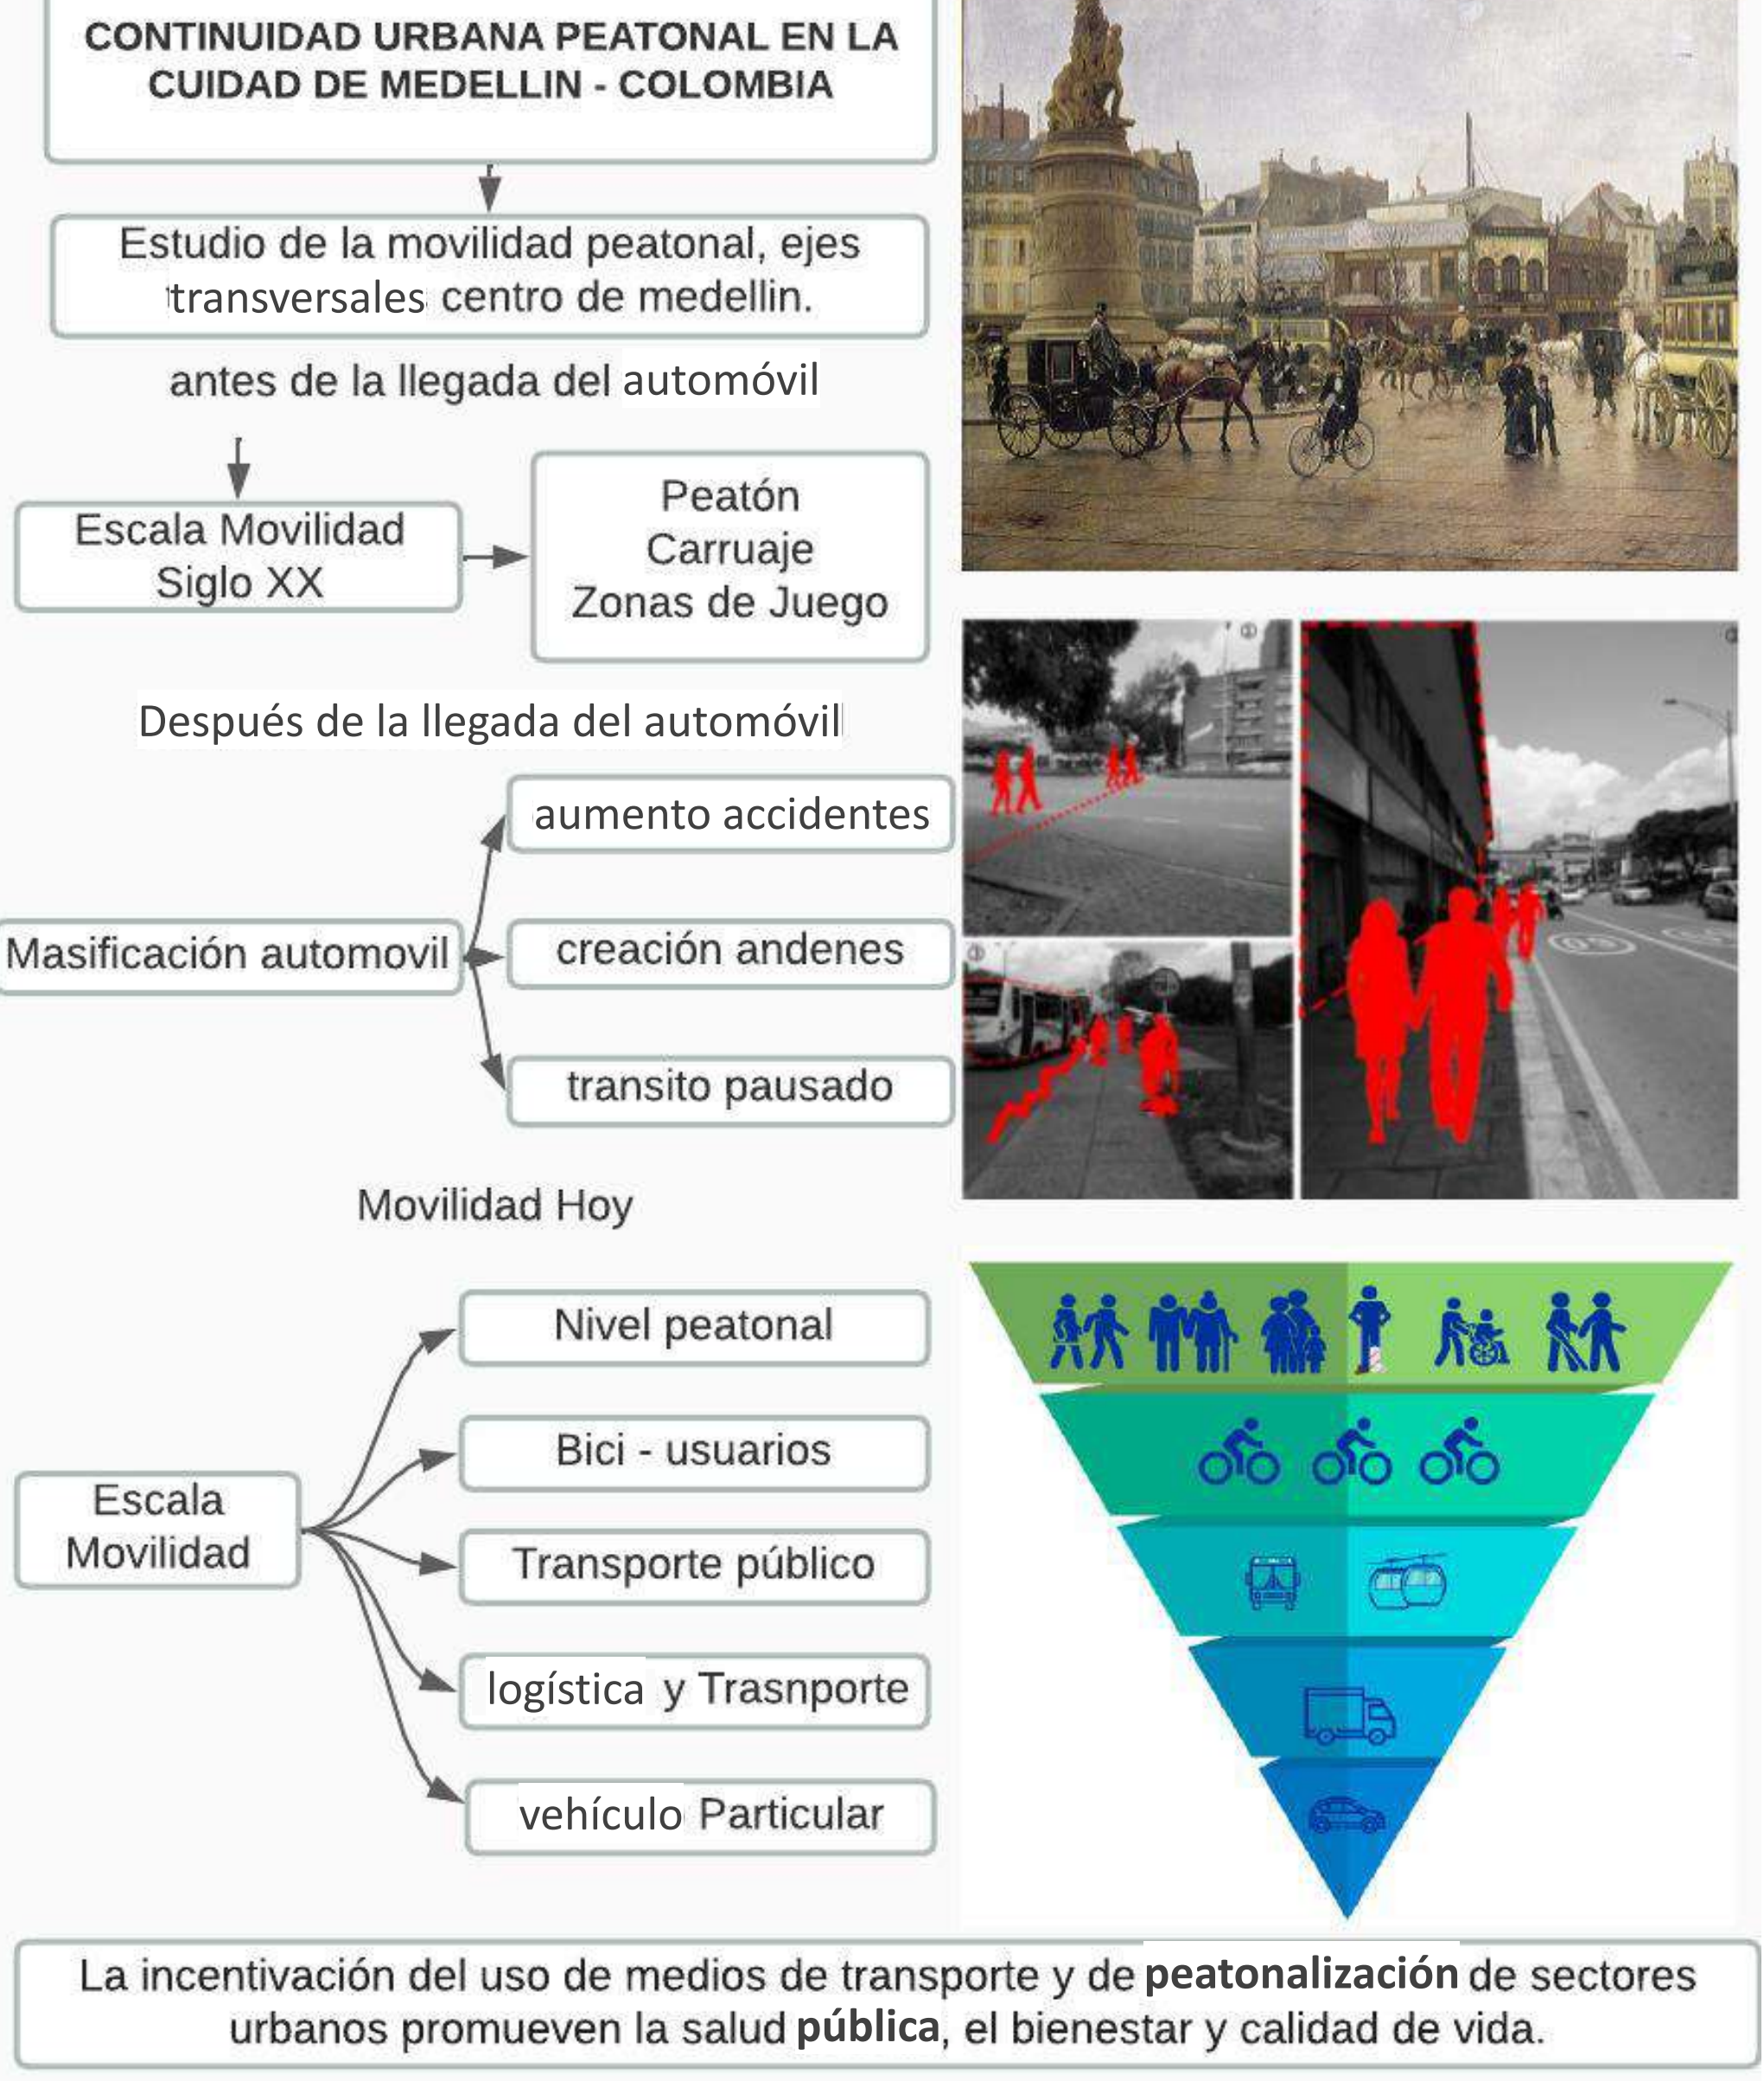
CONTINUIDAD URBANA PEATONAL EN LA CUIDAD DE MEDELLIN - COLOMBIA

Estudio de la movilidad peatonal, ejes transversales centro de medellin.

antes de la llegada del automóvil

Escala Movilidad Siglo XX

Peatón
Carruaje
Zonas de Juego

Después de la llegada del automóvil

Masificación automovil

aumento accidentes

creación andenes

transito pausado

Movilidad Hoy

Escala Movilidad

Nivel peatonal

Bici - usuarios

Transporte público

logística y Trasnporte

vehículo Particular

La incentivación del uso de medios de transporte y de **peatonalización** de sectores urbanos promueven la salud **pública**, el bienestar y calidad de vida.